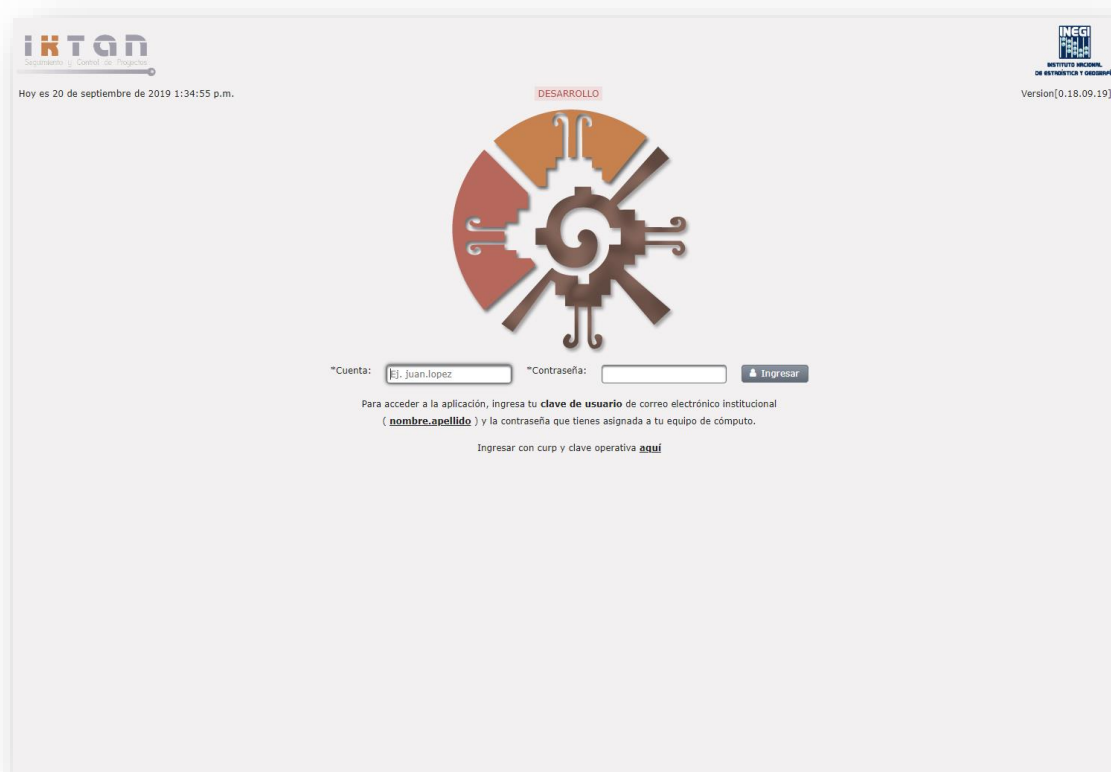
IKTAN
Seguimiento y Control de Proyectos

INEGI
INSTITUTO NACIONAL DE ESTADÍSTICA Y GEOGRAFÍA

Hoy es 20 de septiembre de 2019 1:34:55 p.m.

DESARROLLO

Version[0.18.09.19]

*Cuenta: Ej. juan.lopez *Contraseña: Ingresar

Para acceder a la aplicación, ingresa tu **clave de usuario** de correo electrónico institucional ( **nombre.apellido** ) y la contraseña que tienes asignada a tu equipo de cómputo.

Ingresar con curp y clave operativa **aquí**